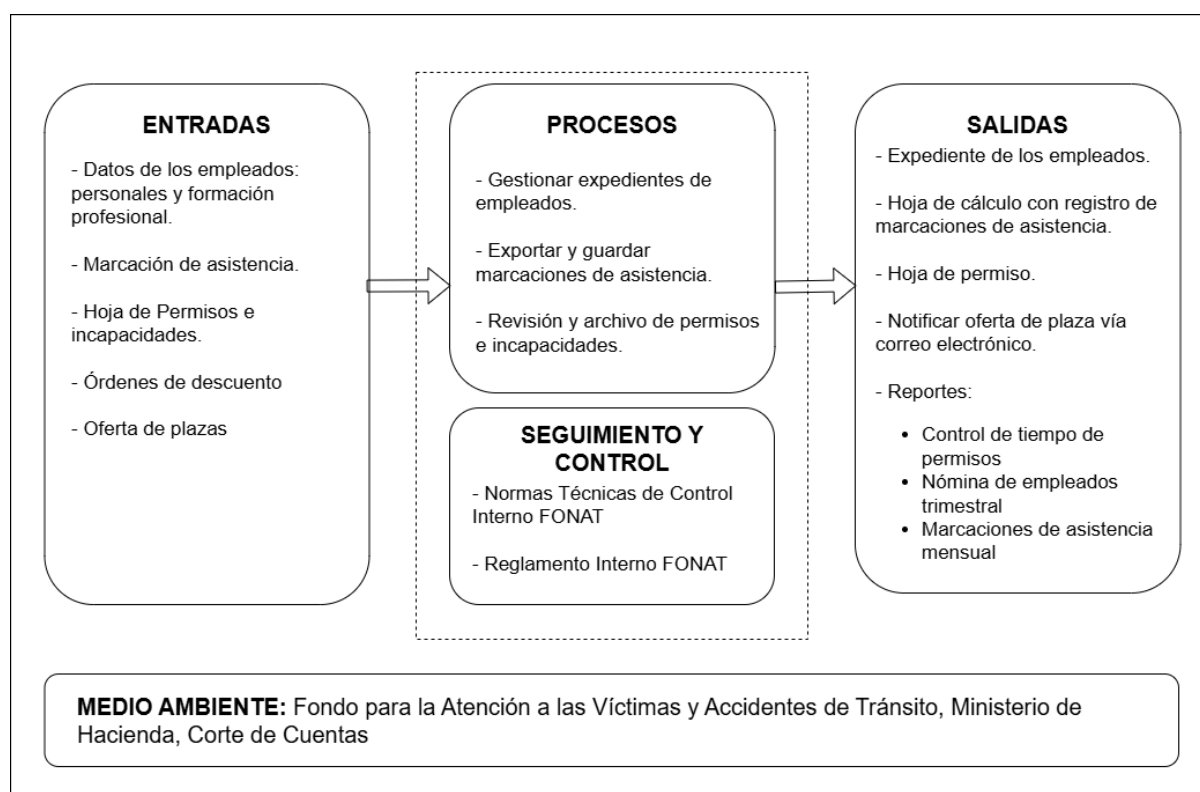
ENTRADAS

- Datos de los empleados: personales y formación profesional.

- Marcación de asistencia.

- Hoja de Permisos e incapacidades.

- Órdenes de descuento

- Oferta de plazas

PROCESOS

- Gestionar expedientes de empleados.

- Exportar y guardar marcaciones de asistencia.

- Revisión y archivo de permisos e incapacidades.

SEGUIMIENTO Y CONTROL

- Normas Técnicas de Control Interno FONAT

- Reglamento Interno FONAT

SALIDAS

- Expediente de los empleados.

- Hoja de cálculo con registro de marcaciones de asistencia.

- Hoja de permiso.

- Notificar oferta de plaza vía correo electrónico.

- Reportes:

• Control de tiempo de permisos
• Nómina de empleados trimestral
• Marcaciones de asistencia mensual

MEDIO AMBIENTE: Fondo para la Atención a las Víctimas y Accidentes de Tránsito, Ministerio de Hacienda, Corte de Cuentas